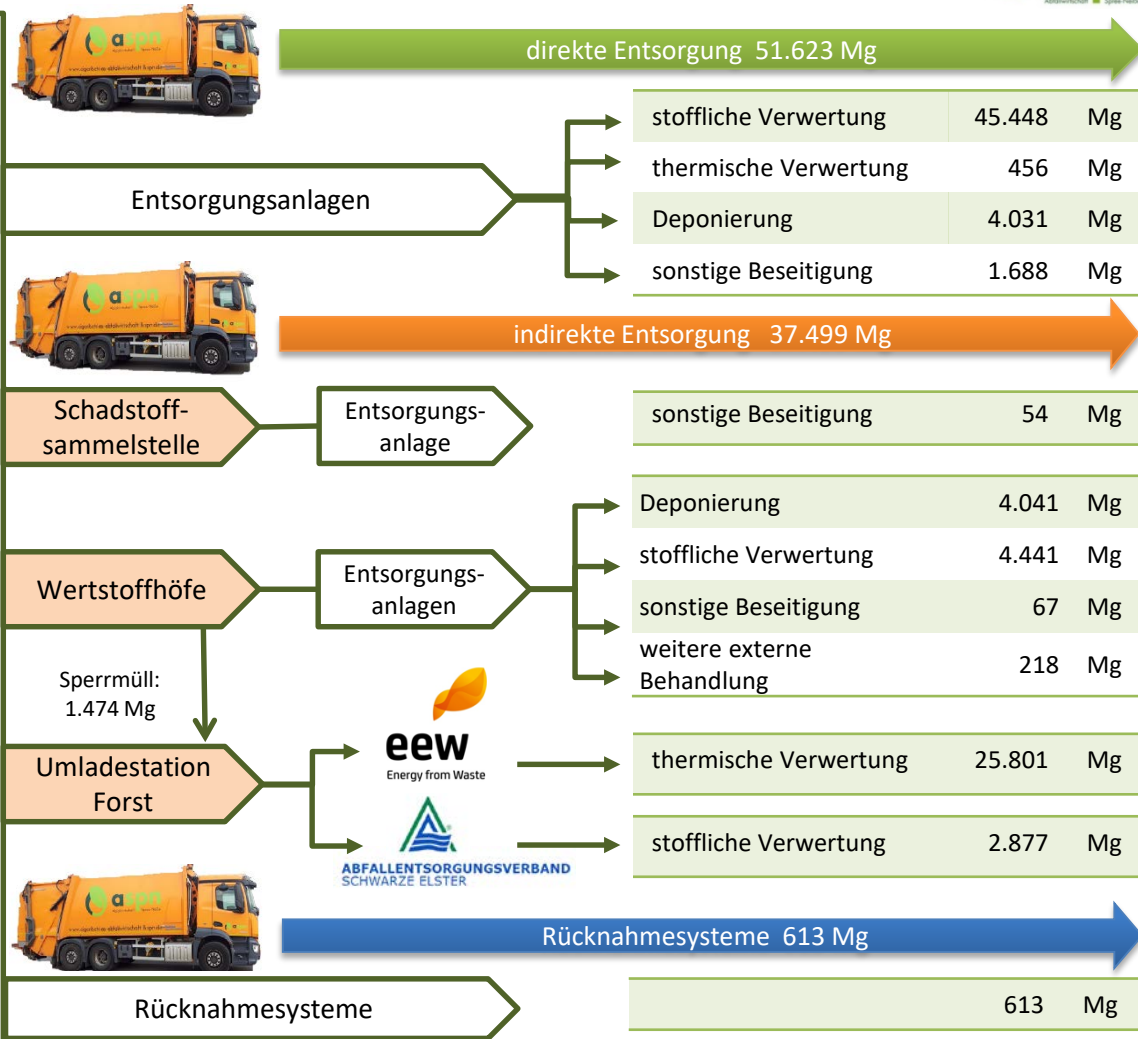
direkte Entsorgung 51.623 Mg

Entsorgungsanlagen

| stoffliche Verwertung | 45.448 | Mg |
|---|---|---|
| thermische Verwertung | 456 | Mg |
| Deponierung | 4.031 | Mg |
| sonstige Beseitigung | 1.688 | Mg |

indirekte Entsorgung 37.499 Mg

Schadstoffsammelstelle

Entsorgungsanlage

| sonstige Beseitigung | 54 | Mg |
|---|---|---|

Wertstoffhöfe

Entsorgungsanlagen

| Deponierung | 4.041 | Mg |
|---|---|---|
| stoffliche Verwertung | 4.441 | Mg |
| sonstige Beseitigung | 67 | Mg |
| weitere externe Behandlung | 218 | Mg |

Sperrmüll: 1.474 Mg

Umladestation Forst

eew Energy from Waste

| thermische Verwertung | 25.801 | Mg |
|---|---|---|

ABFALLENTSORGUNGSVERBAND SCHWARZE ELSTER

| stoffliche Verwertung | 2.877 | Mg |
|---|---|---|

Rücknahmesysteme 613 Mg

Rücknahmesysteme

613 Mg